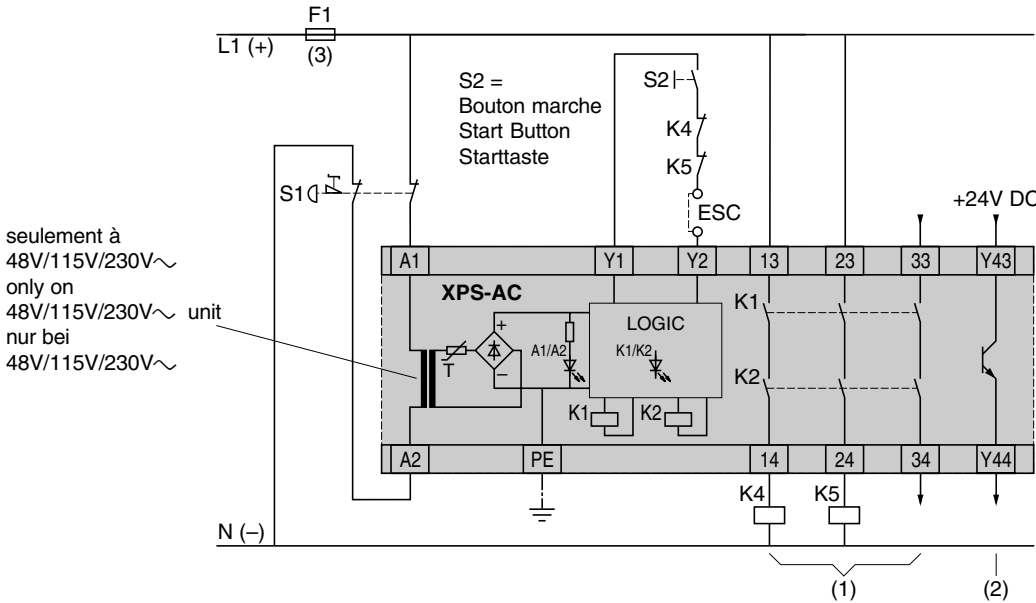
F1
(3)
L1 (+)

S2 =
Bouton marche
Start Button
Starttaste

S2
K4
K5
ESC
+24V DC

S1

seulement à
48V/115V/230V∼
only on
48V/115V/230V∼ unit
nur bei
48V/115V/230V∼

A1
Y1
Y2
13
23
33
Y43

XPS-AC
LOGIC
A1/A2
K1/K2
T
+
–
K1
K2
K1
K2

A2
PE
14
24
34
Y44

K4
K5

N (–)

(1)
(2)